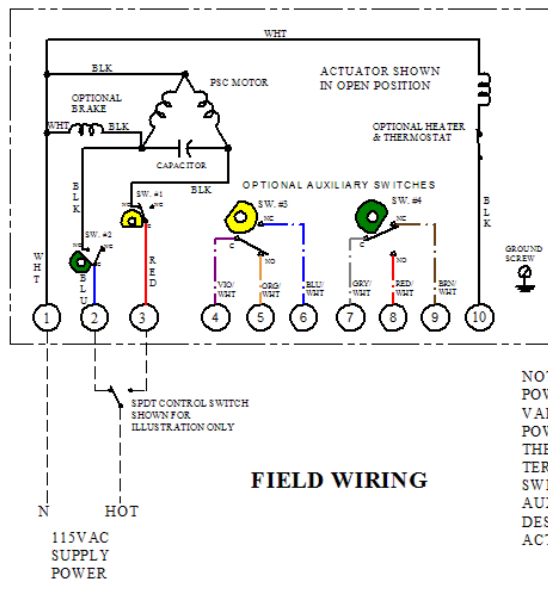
WHT

BLK

PSC MOTOR

ACTUATOR SHOWN IN OPEN POSITION

OPTIONAL BRAKE

WHT

BLK

OPTIONAL HEATER & THERMOSTAT

CAPACITOR

BLK

OPTIONAL AUXILIARY SWITCHES

SW. #1

NC

NO

C

SW. #3

NC

C

NO

SW. #4

NC

C

NO

BLK

BLK

SW. #2

NC

NO

C

WHT

BLU

RED

VIO/ WHT

ORG/ WHT

BLU/ WHT

GRY/ WHT

RED/ WHT

BRN/ WHT

BLK

GROUND SCREW

1

2

3

4

5

6

7

8

9

10

SPDT CONTROL SWITCH SHOWN FOR ILLUSTRATION ONLY

FIELD WIRING

N

HOT

115VAC SUPPLY POWER

NO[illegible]
POW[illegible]
VA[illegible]
POW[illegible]
THE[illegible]
TER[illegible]
SW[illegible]
AU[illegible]
DES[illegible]
ACT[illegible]